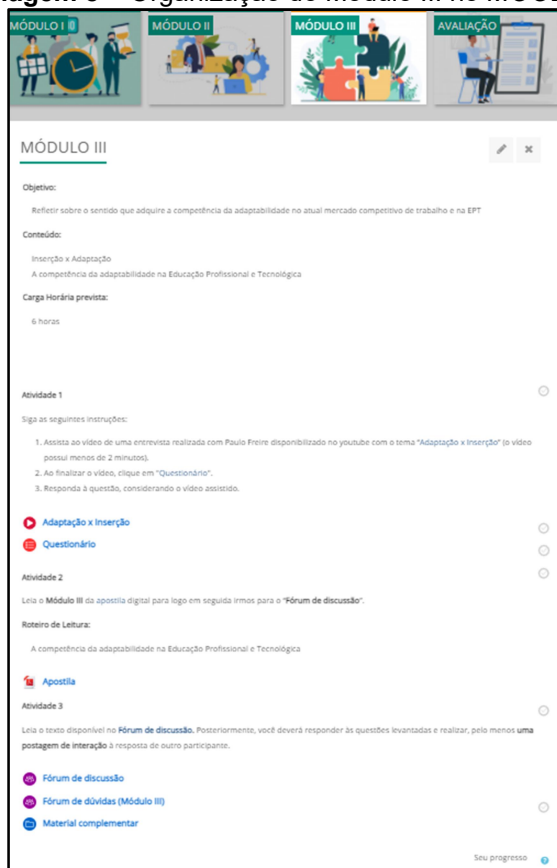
MÓDULO I

MÓDULO II

MÓDULO III

AVALIAÇÃO

MÓDULO III

Objetivo:

Refletir sobre o sentido que adquire a competência da adaptabilidade no atual mercado competitivo de trabalho e na EPT

Conteúdo:

Inserção x Adaptação
A competência da adaptabilidade na Educação Profissional e Tecnológica

Carga Horária prevista:

6 horas

Atividade 1

Siga as seguintes instruções:

1. Assista ao vídeo de uma entrevista realizada com Paulo Freire disponibilizado no youtube com o tema "Adaptação x Inserção" (o vídeo possui menos de 2 minutos).
2. Ao finalizar o vídeo, clique em "Questionário".
3. Responda à questão, considerando o vídeo assistido.

Adaptação x Inserção

Questionário

Atividade 2

Leia o Módulo III da apostila digital para logo em seguida irmos para o "Fórum de discussão".

Roteiro de Leitura:

A competência da adaptabilidade na Educação Profissional e Tecnológica

Apostila

Atividade 3

Leia o texto disponível no Fórum de discussão. Posteriormente, você deverá responder às questões levantadas e realizar, pelo menos uma postagem de interação à resposta de outro participante.

Fórum de discussão

Fórum de dúvidas (Módulo III)

Material complementar

Seu progresso